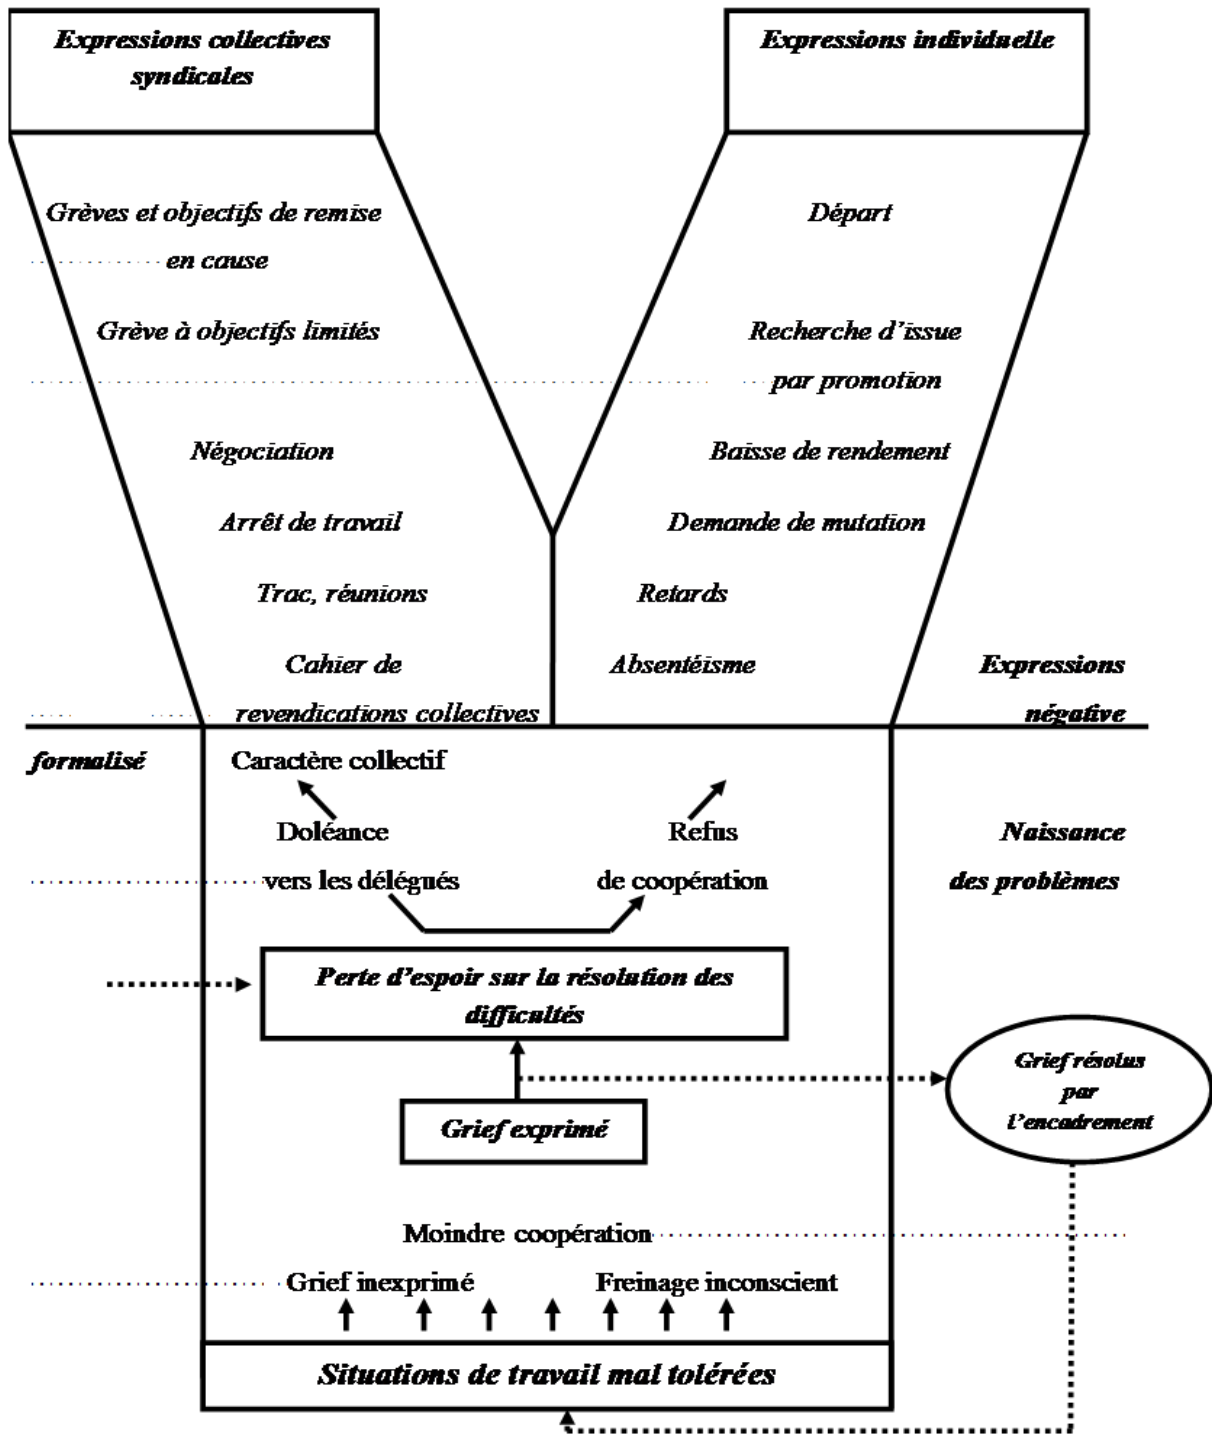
Expressions collectives syndicales

Expressions individuelle

Grèves et objectifs de remise en cause

Grève à objectifs limités

Négociation

Arrêt de travail

Trac, réunions

Cahier de revendications collectives

Départ

Recherche d'issue par promotion

Baisse de rendement

Demande de mutation

Retards

Absentéisme

Expressions négative

formalisé

Caractère collectif

Doléance vers les délégués

Refus de coopération

Naissance des problèmes

Perte d'espoir sur la résolution des difficultés

Grief résolus par l'encadrement

Grief exprimé

Moindre coopération

Grief inexprimé

Freinage inconscient

Situations de travail mal tolérées